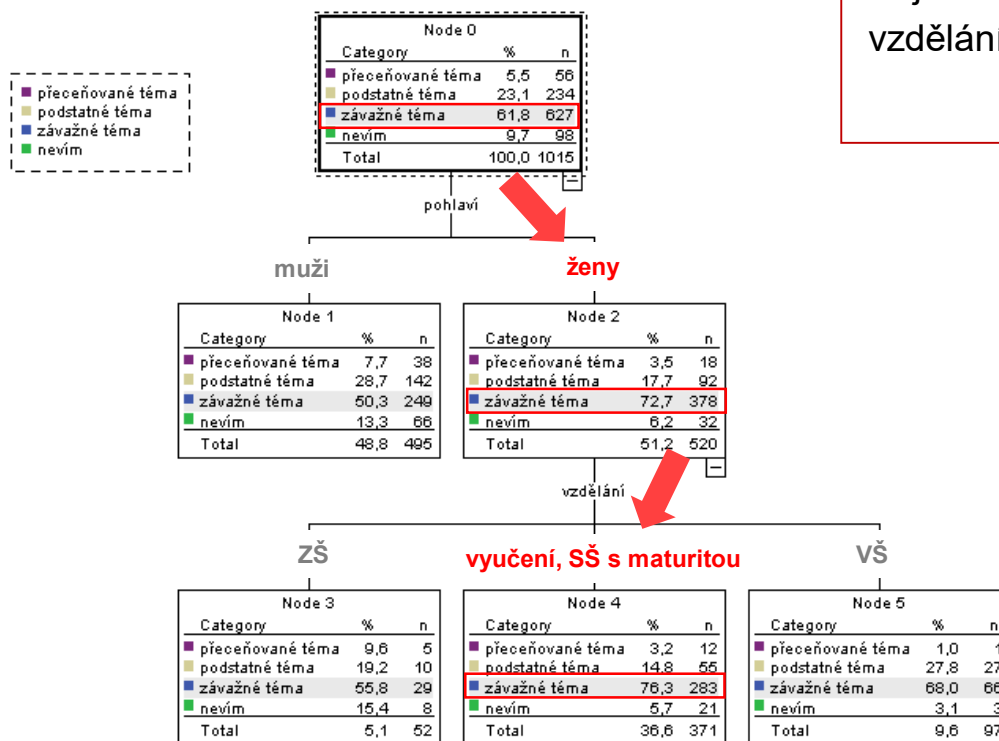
vzdělání

přeceňované téma
podstatné téma
závažné téma
nevím

Node 0

| Category | % | n |
|---|---|---|
| přeceňované téma | 5,5 | 56 |
| podstatné téma | 23,1 | 234 |
| závažné téma | 61,8 | 627 |
| nevím | 9,7 | 98 |
| Total | 100,0 | 1015 |

pohlaví

muži

ženy

Node 1

| Category | % | n |
|---|---|---|
| přeceňované téma | 7,7 | 38 |
| podstatné téma | 28,7 | 142 |
| závažné téma | 50,3 | 249 |
| nevím | 13,3 | 66 |
| Total | 48,8 | 495 |

Node 2

| Category | % | n |
|---|---|---|
| přeceňované téma | 3,5 | 18 |
| podstatné téma | 17,7 | 92 |
| závažné téma | 72,7 | 378 |
| nevím | 6,2 | 32 |
| Total | 51,2 | 520 |

vzdělání

ZŠ

vyučení, SŠ s maturitou

VŠ

Node 3

| Category | % | n |
|---|---|---|
| přeceňované téma | 9,6 | 5 |
| podstatné téma | 19,2 | 10 |
| závažné téma | 55,8 | 29 |
| nevím | 15,4 | 8 |
| Total | 5,1 | 52 |

Node 4

| Category | % | n |
|---|---|---|
| přeceňované téma | 3,2 | 12 |
| podstatné téma | 14,8 | 55 |
| závažné téma | 76,3 | 283 |
| nevím | 5,7 | 21 |
| Total | 36,6 | 371 |

Node 5

| Category | % | n |
|---|---|---|
| přeceňované téma | 1,0 | 1 |
| podstatné téma | 27,8 | 27 |
| závažné téma | 68,0 | 66 |
| nevím | 3,1 | 3 |
| Total | 9,6 | 97 |